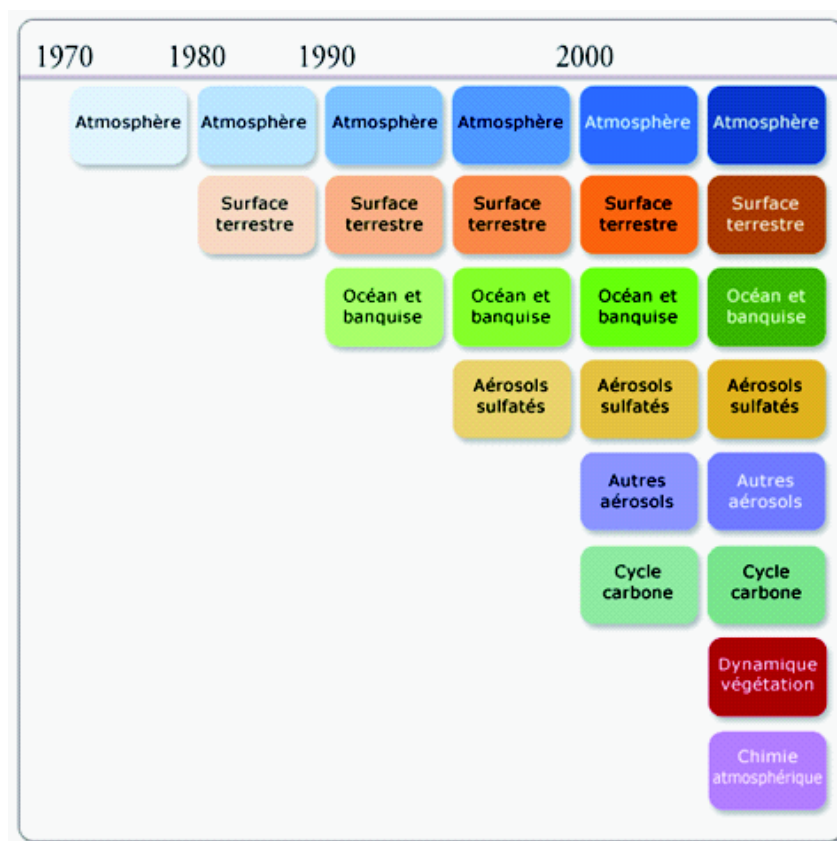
1970 1980 1990 2000

Atmosphère

Atmosphère
Surface terrestre

Atmosphère
Surface terrestre
Océan et banquise

Atmosphère
Surface terrestre
Océan et banquise
Aérosols sulfatés

Atmosphère
Surface terrestre
Océan et banquise
Aérosols sulfatés
Autres aérosols
Cycle carbone

Atmosphère
Surface terrestre
Océan et banquise
Aérosols sulfatés
Autres aérosols
Cycle carbone
Dynamique végétation
Chimie atmosphérique